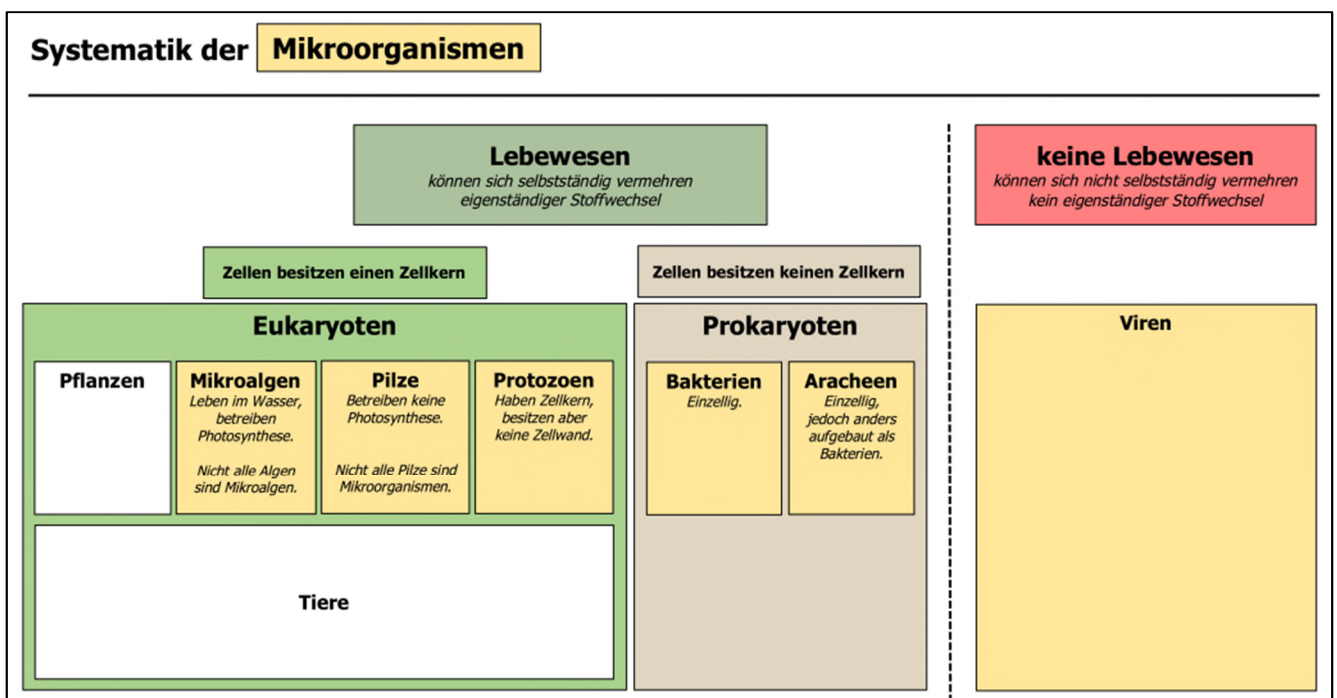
Systematik der Mikroorganismen

Lebewesen
können sich selbstständig vermehren
eigenständiger Stoffwechsel

keine Lebewesen
können sich nicht selbstständig vermehren
kein eigenständiger Stoffwechsel

Zellen besitzen einen Zellkern

Zellen besitzen keinen Zellkern

Eukaryoten

Pflanzen

Mikroalgen
Leben im Wasser, betreiben Photosynthese.

Nicht alle Algen sind Mikroalgen.

Pilze
Betreiben keine Photosynthese.

Nicht alle Pilze sind Mikroorganismen.

Protozoen
Haben Zellkern, besitzen aber keine Zellwand.

Tiere

Prokaryoten

Bakterien
Einzellig.

Aracheen
Einzellig, jedoch anders aufgebaut als Bakterien.

Viren